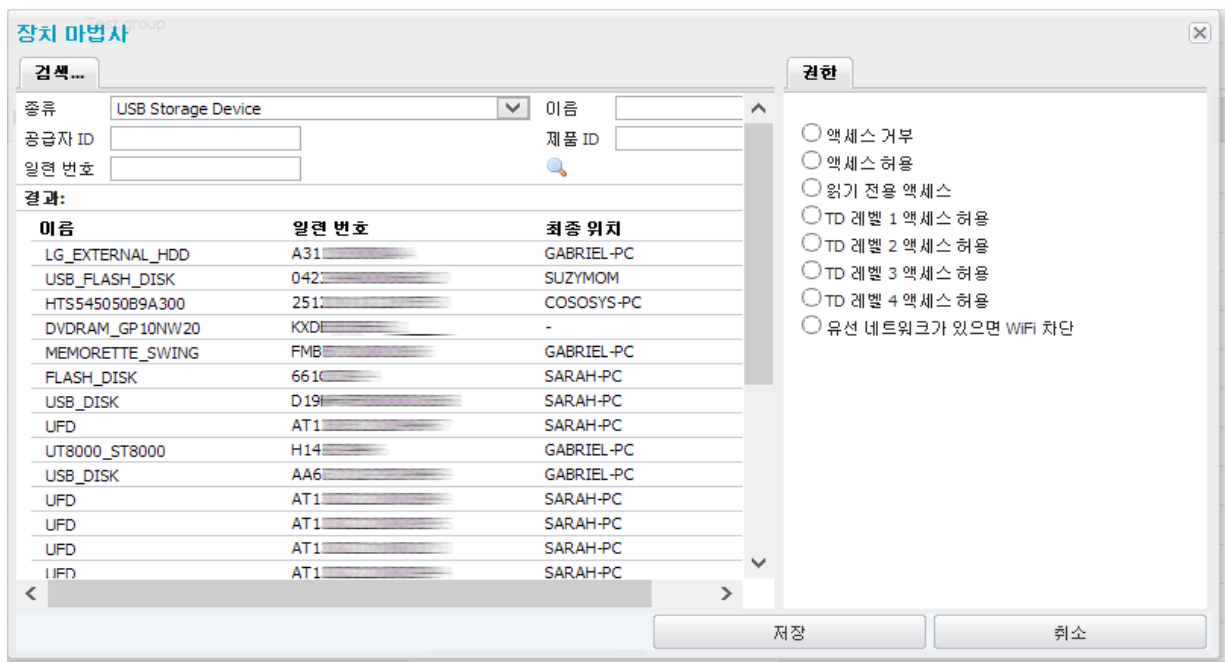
장치 마법사

검색...

종류 USB Storage Device
이름
공급자 ID
제품 ID
일련 번호

결과:

| 이름 | 일련 번호 | 최종 위치 |
|---|---|---|
| LG_EXTERNAL_HDD | A31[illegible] | GABRIEL-PC |
| USB_FLASH_DISK | 042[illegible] | SUZYMOM |
| HTS545050B9A300 | 251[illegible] | COSOSYS-PC |
| DVDRAM_GP10NW20 | KXD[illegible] | - |
| MEMORETTE_SWING | FMB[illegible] | GABRIEL-PC |
| FLASH_DISK | 661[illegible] | SARAH-PC |
| USB_DISK | D19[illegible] | SARAH-PC |
| UFD | AT1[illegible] | SARAH-PC |
| UT8000_ST8000 | H14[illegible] | GABRIEL-PC |
| USB_DISK | AA6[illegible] | GABRIEL-PC |
| UFD | AT1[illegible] | SARAH-PC |
| UFD | AT1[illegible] | SARAH-PC |
| UFD | AT1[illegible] | SARAH-PC |
| UFD | AT1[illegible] | SARAH-PC |

권한

액세스 거부
액세스 허용
읽기 전용 액세스
TD 레벨 1 액세스 허용
TD 레벨 2 액세스 허용
TD 레벨 3 액세스 허용
TD 레벨 4 액세스 허용
유선 네트워크가 있으면 WiFi 차단

저장
취소